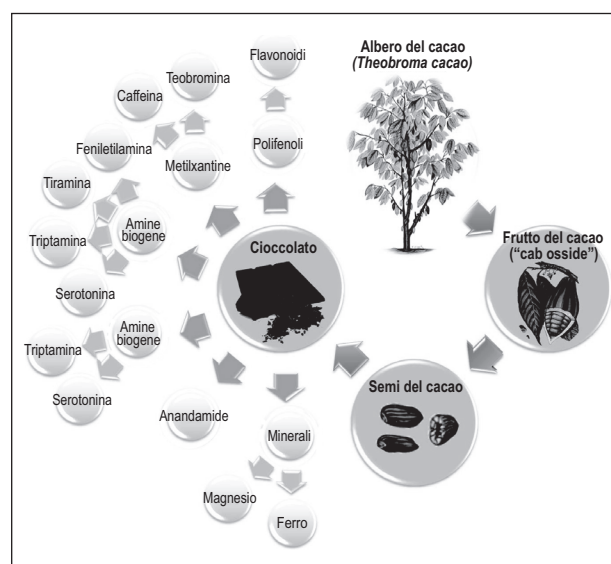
Albero del cacao
(Theobroma cacao)

Frutto del cacao
("cab osside")

Semi del cacao

Cioccolato

Polifenoli

Flavonoidi

Metilxantine

Teobromina

Caffeina

Feniletilamina

Tiramina

Amine biogene

Triptamina

Serotonina

Amine biogene

Triptamina

Serotonina

Anandamide

Minerali

Magnesio

Ferro